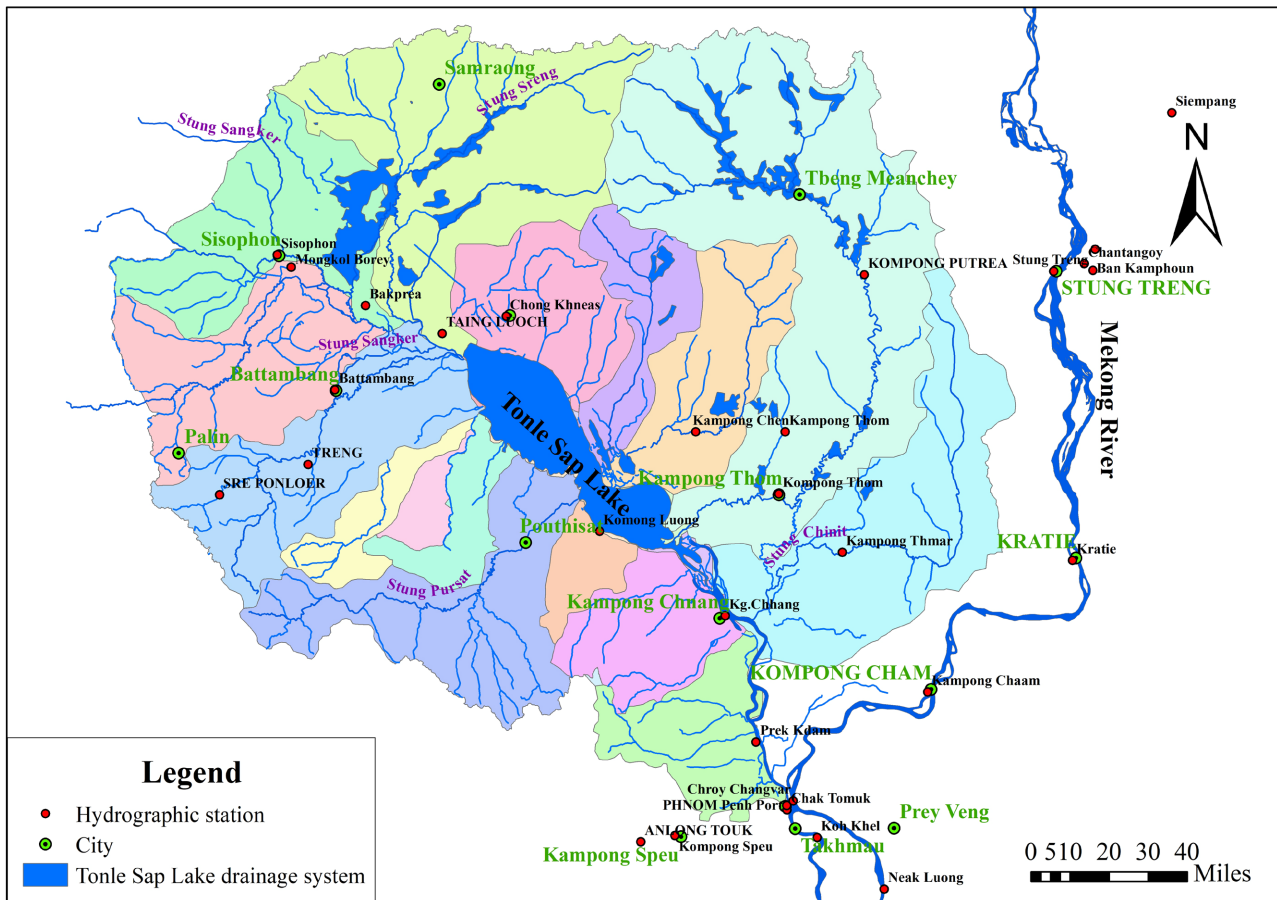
Samraong
Stung Sreng
Stung Sangker
Siempang
N
Tbeng Meanchey
Sisophon
Sisophon
Mongkol Borey
KOMPONG PUTREA
Chantangoy
Stung Treng
Ban Kamphoun
STUNG TRENG
Bakprea
Chong Khneas
TAING LUOCH
Stung Sangker
Mekong River
Battambang
Battambang
Tonle Sap Lake
Kampong Chen
Kampong Thom
Pailin
TRENG
Kampong Thom
Kompong Thom
SRE PONLOER
Pouthisat
Komong Luong
Stung Chinit
Kampong Thmar
KRATIE
Kratie
Stung Pursat
Kampong Chhnang
Kg.Chhang
KOMPONG CHAM
Kampong Chaam
Prek Kdam
Legend
Hydrographic station
City
Tonle Sap Lake drainage system
Chroy Changvar
PHNOM Penh Port
Chak Tomuk
Prey Veng
ANLONG TOUK
Kompong Speu
Koh Khel
Kampong Speu
Takhmau
Neak Luong
0 5 10 20 30 40
Miles